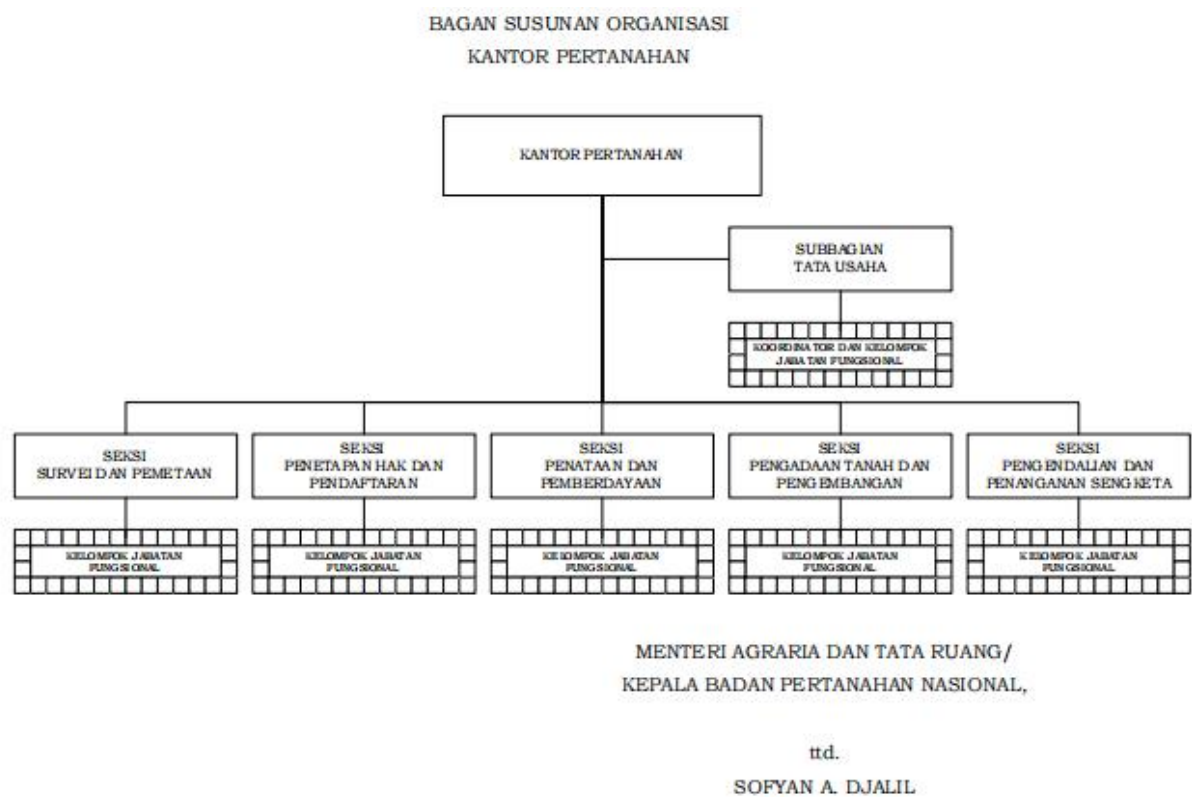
BAGAN SUSUNAN ORGANISASI
KANTOR PERTANAHAN

KANTOR PERTANAHAN

SUBBAGIAN
TATA USAHA

KOORDINATOR DAN KELOMPOK JABATAN FUNGSIONAL

SEKSI
SURVEI DAN PEMETAAN

KELOMPOK JABATAN FUNGSIONAL

SEKSI
PENETAPAN HAK DAN PENDAFTARAN

KELOMPOK JABATAN FUNGSIONAL

SEKSI
PENATAAN DAN PEMBERDAYAAN

KELOMPOK JABATAN FUNGSIONAL

SEKSI
PENGADAAN TANAH DAN PENGEMBANGAN

KELOMPOK JABATAN FUNGSIONAL

SEKSI
PENGENDALIAN DAN PENANGANAN SENGKETA

KELOMPOK JABATAN FUNGSIONAL

MENTERI AGRARIA DAN TATA RUANG/
KEPALA BADAN PERTANAHAN NASIONAL,

ttd.
SOFYAN A. DJALIL